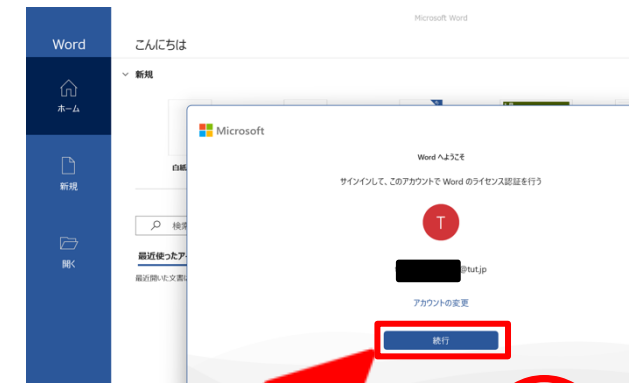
Microsoft Word

Word

ホーム

新規

開く

こんにちは

新規

白紙

検索

最近使ったア

最近開いた文書

Microsoft

Word へようこそ

サインインして、このアカウントで Word のライセンス認証を行う

T

@tut.jp

アカウントの変更

続行